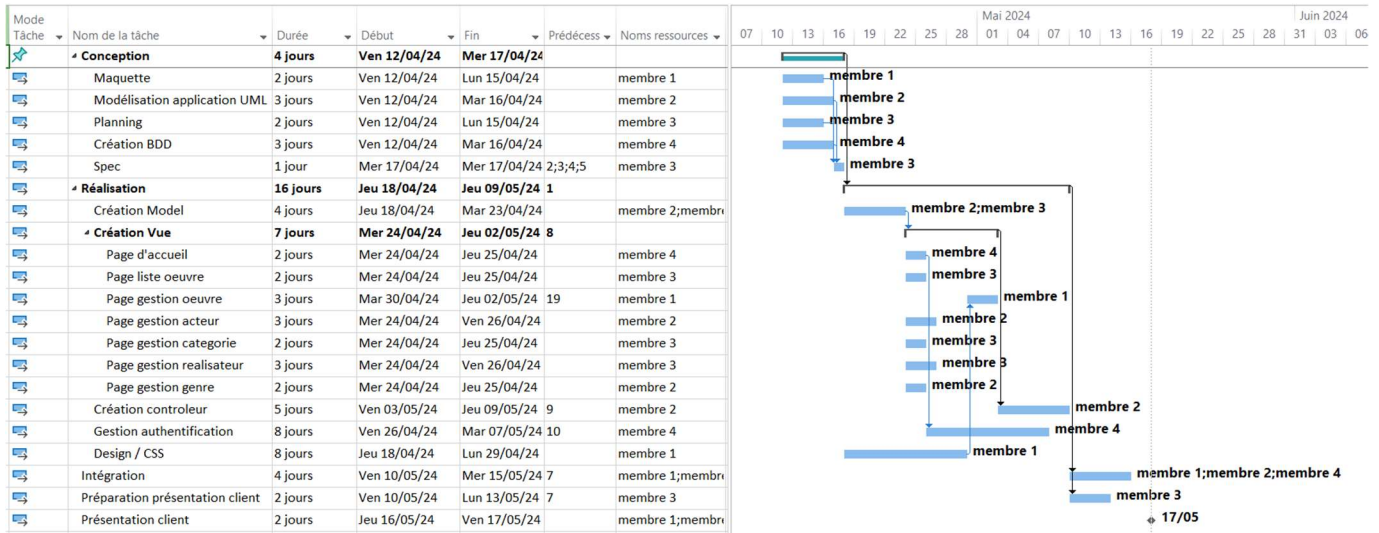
| Mode Tâche | Nom de la tâche | Durée | Début | Fin | Prédécess | Noms ressources |
|---|---|---|---|---|---|---|
| | Conception | 4 jours | Ven 12/04/24 | Mer 17/04/24 | | |
| | Maquette | 2 jours | Ven 12/04/24 | Lun 15/04/24 | | membre 1 |
| | Modélisation application UML | 3 jours | Ven 12/04/24 | Mar 16/04/24 | | membre 2 |
| | Planning | 2 jours | Ven 12/04/24 | Lun 15/04/24 | | membre 3 |
| | Création BDD | 3 jours | Ven 12/04/24 | Mar 16/04/24 | | membre 4 |
| | Spec | 1 jour | Mer 17/04/24 | Mer 17/04/24 | 2;3;4;5 | membre 3 |
| | Réalisation | 16 jours | Jeu 18/04/24 | Jeu 09/05/24 | 1 | |
| | Création Model | 4 jours | Jeu 18/04/24 | Mar 23/04/24 | | membre 2;membr |
| | Création Vue | 7 jours | Mer 24/04/24 | Jeu 02/05/24 | 8 | |
| | Page d'accueil | 2 jours | Mer 24/04/24 | Jeu 25/04/24 | | membre 4 |
| | Page liste oeuvre | 2 jours | Mer 24/04/24 | Jeu 25/04/24 | | membre 3 |
| | Page gestion oeuvre | 3 jours | Mar 30/04/24 | Jeu 02/05/24 | 19 | membre 1 |
| | Page gestion acteur | 3 jours | Mer 24/04/24 | Ven 26/04/24 | | membre 2 |
| | Page gestion categorie | 2 jours | Mer 24/04/24 | Jeu 25/04/24 | | membre 3 |
| | Page gestion realisateur | 3 jours | Mer 24/04/24 | Ven 26/04/24 | | membre 3 |
| | Page gestion genre | 2 jours | Mer 24/04/24 | Jeu 25/04/24 | | membre 2 |
| | Création controleur | 5 jours | Ven 03/05/24 | Jeu 09/05/24 | 9 | membre 2 |
| | Gestion authentification | 8 jours | Ven 26/04/24 | Mar 07/05/24 | 10 | membre 4 |
| | Design / CSS | 8 jours | Jeu 18/04/24 | Lun 29/04/24 | | membre 1 |
| | Intégration | 4 jours | Ven 10/05/24 | Mer 15/05/24 | 7 | membre 1;membr |
| | Préparation présentation client | 2 jours | Ven 10/05/24 | Lun 13/05/24 | 7 | membre 3 |
| | Présentation client | 2 jours | Jeu 16/05/24 | Ven 17/05/24 | | membre 1;membr |

Mai 2024 Juin 2024
07 10 13 16 19 22 25 28 01 04 07 10 13 16 19 22 25 28 31 03 06

membre 1
membre 2
membre 3
membre 4
membre 3
membre 2;membre 3
membre 4
membre 3
membre 1
membre 2
membre 3
membre 3
membre 2
membre 2
membre 4
membre 1
membre 1;membre 2;membre 4
membre 3
17/05